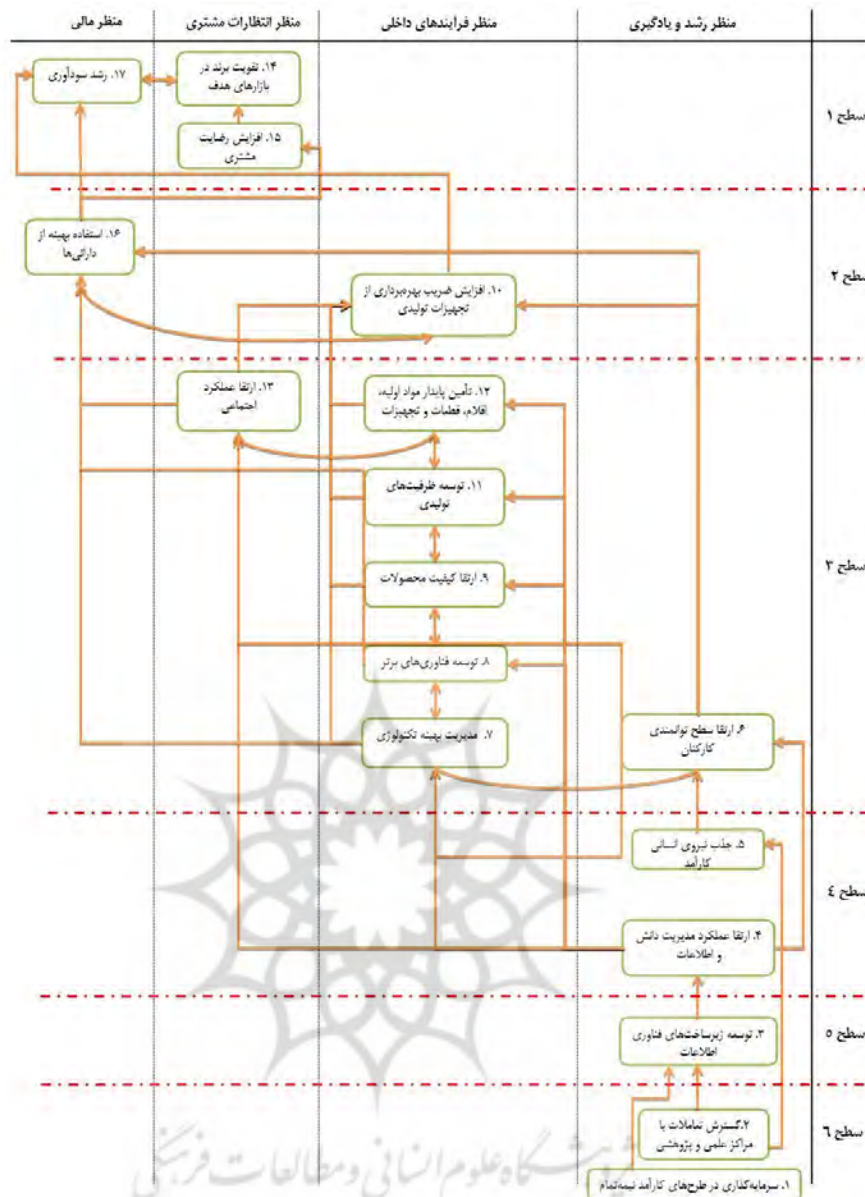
| منظر مالی | منظر انتظارات مشتری | منظر فرایندهای داخلی | منظر رشد و یادگیری | |
|---|---|---|---|---|

۱۷. رشد سودآوری

۱۴. تقویت برند در بازارهای هدف

۱۵. افزایش رضایت مشتری

سطح ۱

۱۶. استفاده بهینه از دارائی‌ها

۱۰. افزایش ضریب بهره‌برداری از تجهیزات تولیدی

سطح ۲

۱۳. ارتقا عملکرد اجتماعی

۱۲. تأمین پایدار مواد اولیه، اقلام، قطعات و تجهیزات

۱۱. توسعه ظرفیت‌های تولیدی

۹. ارتقا کیفیت محصولات

۸. توسعه فناوری‌های برتر

۷. مدیریت بهینه تکنولوژی

۶. ارتقا سطح توانمندی کارکنان

سطح ۳

۵. جذب نیروی انسانی کارآمد

۴. ارتقا عملکرد مدیریت دانش و اطلاعات

سطح ٤

۳. توسعه زیرساخت‌های فناوری اطلاعات

سطح ٥

۲. گسترش تعاملات با مراکز علمی و پژوهشی

سطح ٦

۱. سرمایه‌گذاری در طرح‌های کارآمد نیمه‌تمام

پژوهشگاه علوم انسانی و مطالعات فرهنگی